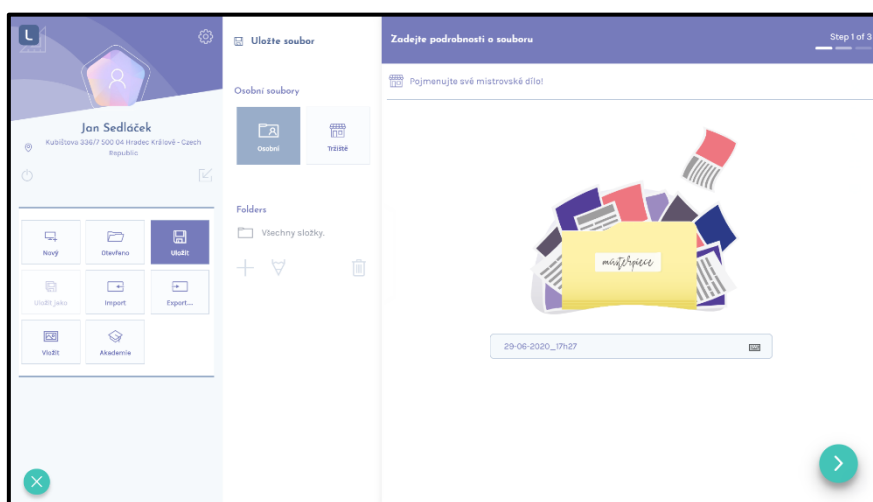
L

Jan Sedláček

Kubištova 336/7 500 04 Hradec Králové - Czech Republic

Nový
Otevřeno
Uložit
Uložit jako
Import
Export...
Vložit
Akademie

Uložte soubor

Osobní soubory

Osobní
Tržiště

Folders

Všechny složky.

Zadejte podrobnosti o souboru

Step 1 of 3

Pojmenujte své mistrovské dílo!

masterpiece

29-06-2020_17h27